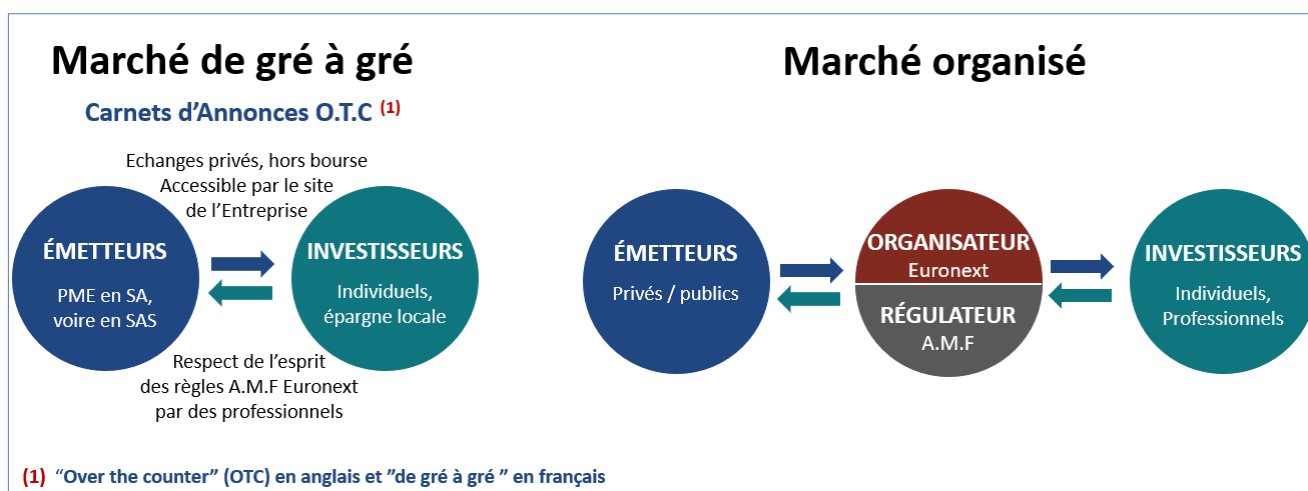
Marché de gré à gré

Carnets d'Annonces O.T.C $^{(1)}$

Echanges privés, hors bourse
Accessible par le site
de l'Entreprise

ÉMETTEURS
PME en SA,
voire en SAS

INVESTISSEURS
Individuels,
épargne locale

Respect de l'esprit
des règles A.M.F Euronext
par des professionnels

Marché organisé

ÉMETTEURS
Privés / publics

ORGANISATEUR
Euronext

RÉGULATEUR
A.M.F

INVESTISSEURS
Individuels,
Professionnels

(1) "Over the counter" (OTC) en anglais et "de gré à gré " en français